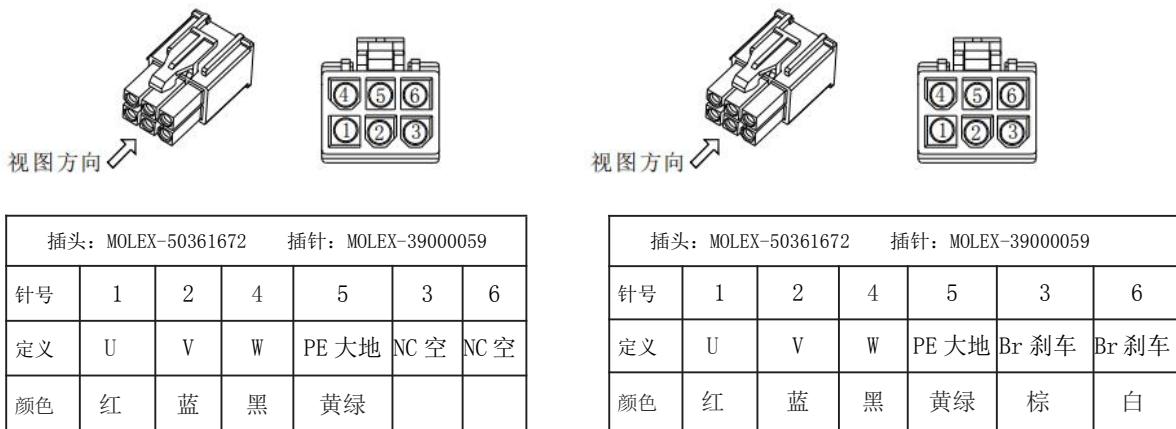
④⑤⑥
①②③
视图方向

| 插头：MOLEX-50361672　插针：MOLEX-39000059 | | | | | | |
|---|---|---|---|---|---|---|
| 针号 | 1 | 2 | 4 | 5 | 3 | 6 |
| 定义 | U | V | W | PE 大地 | NC 空 | NC 空 |
| 颜色 | 红 | 蓝 | 黑 | 黄绿 | | |

④⑤⑥
①②③
视图方向

| 插头：MOLEX-50361672　插针：MOLEX-39000059 | | | | | | |
|---|---|---|---|---|---|---|
| 针号 | 1 | 2 | 4 | 5 | 3 | 6 |
| 定义 | U | V | W | PE 大地 | Br 刹车 | Br 刹车 |
| 颜色 | 红 | 蓝 | 黑 | 黄绿 | 棕 | 白 |